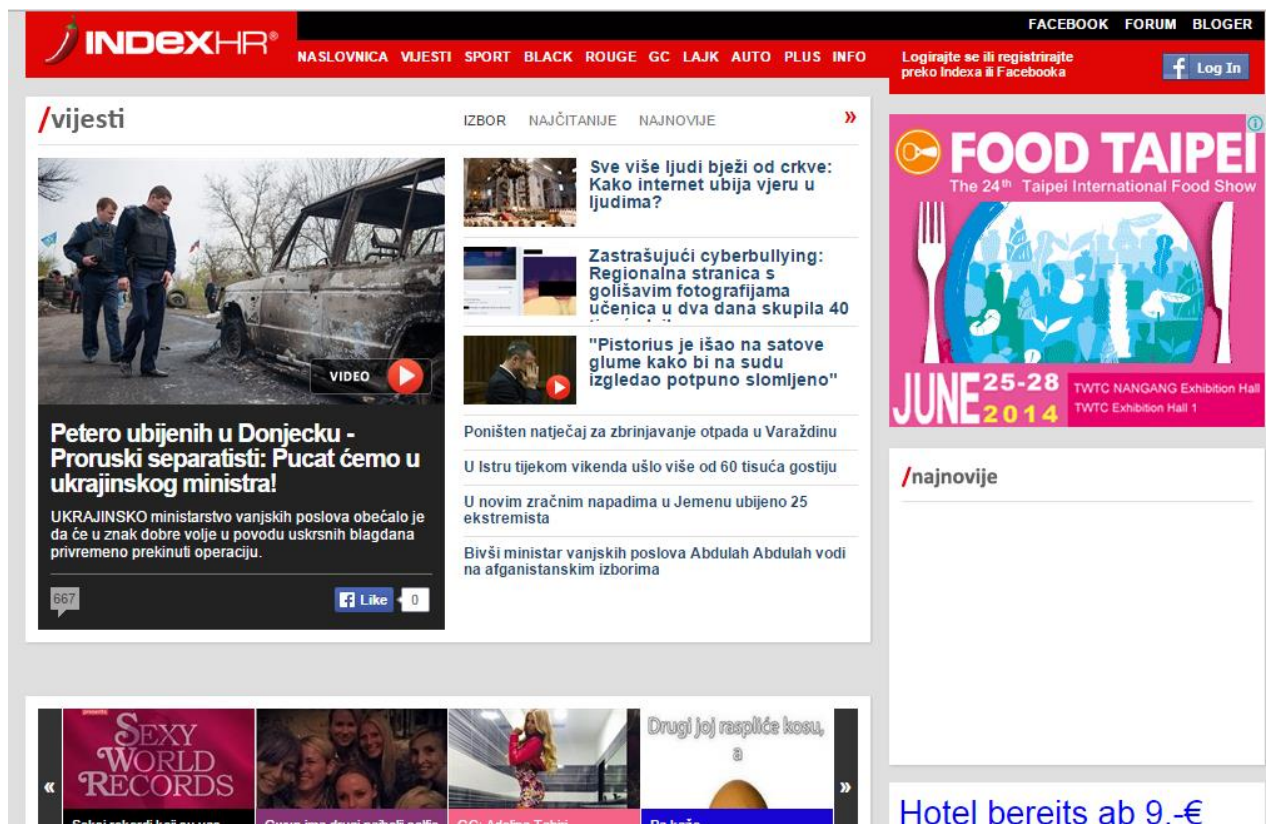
INDEXHR®

FACEBOOK FORUM BLOGER

NASLOVNICA VIJESTI SPORT BLACK ROUGE GC LAJK AUTO PLUS INFO

Logirajte se ili registrirajte preko Indexa ili Facebooka

Log In

/vijesti

IZBOR NAJČITANIJE NAJNOVIJE »

VIDEO

Petero ubijenih u Donjecku - Proruski separatisti: Pucat ćemo u ukrajinskog ministra!

UKRAJINSKO ministarstvo vanjskih poslova obećalo je da će u znak dobre volje u povodu uskrsnih blagdana privremeno prekinuti operaciju.

667

Like 0

Sve više ljudi bježi od crkve: Kako internet ubija vjeru u ljudima?

Zastrašujući cyberbullying: Regionalna stranica s golišavim fotografijama učenica u dva dana skupila 40 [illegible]

"Pistorius je išao na satove glume kako bi na sudu izgledao potpuno slomljeno"

Poništen natječaj za zbrinjavanje otpada u Varaždinu

U Istru tijekom vikenda ušlo više od 60 tisuća gostiju

U novim zračnim napadima u Jemenu ubijeno 25 ekstremista

Bivši ministar vanjskih poslova Abdulah Abdulah vodi na afganistanskim izborima

FOOD TAIPEI

The 24th Taipei International Food Show

JUNE 25-28 2014

TWTC NANGANG Exhibition Hall

TWTC Exhibition Hall 1

/najnovije

«

SEXY WORLD RECORDS

Drugi joj raspliće kosu, a

»

Hotel bereits ab 9.-€